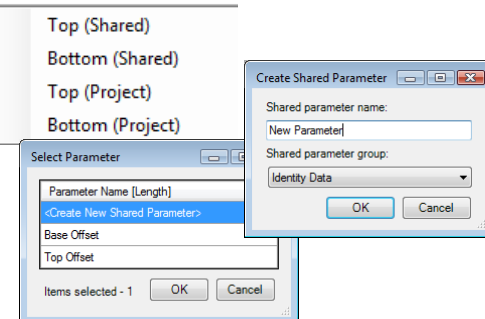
Top (Shared)
Bottom (Shared)
Top (Project)
Bottom (Project)

Select Parameter

| Parameter Name [Length] |
|---|
| <Create New Shared Parameter> |
| Base Offset |
| Top Offset |

Items selected - 1
OK
Cancel

Create Shared Parameter

Shared parameter name:
New Parameter
Shared parameter group:
Identity Data
OK
Cancel